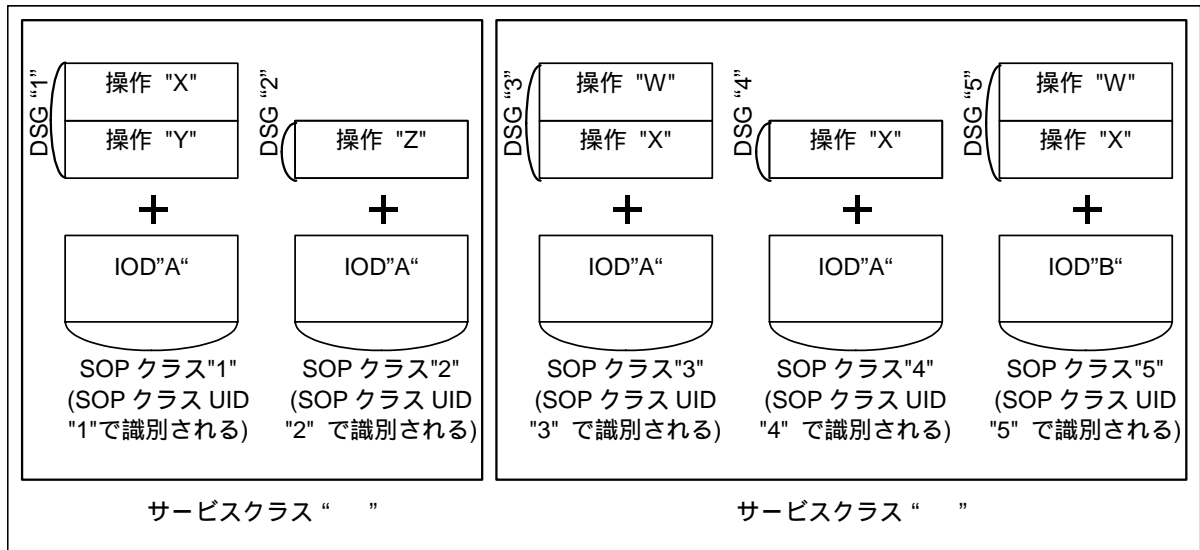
DSG "1"

操作 "X"

操作 "Y"

+

IOD"A"

SOP クラス"1"
(SOP クラス UID
"1"で識別される)

DSG "2"

操作 "Z"

+

IOD"A"

SOP クラス"2"
(SOP クラス UID
"2" で識別される)

サービスクラス " "

DSG "3"

操作 "W"

操作 "X"

+

IOD"A"

SOP クラス"3"
(SOP クラス UID
"3" で識別される)

DSG "4"

操作 "X"

+

IOD"A"

SOP クラス"4"
(SOP クラス UID
"4" で識別される)

DSG "5"

操作 "W"

操作 "X"

+

IOD"B"

SOP クラス"5"
(SOP クラス UID
"5" で識別される)

サービスクラス " "